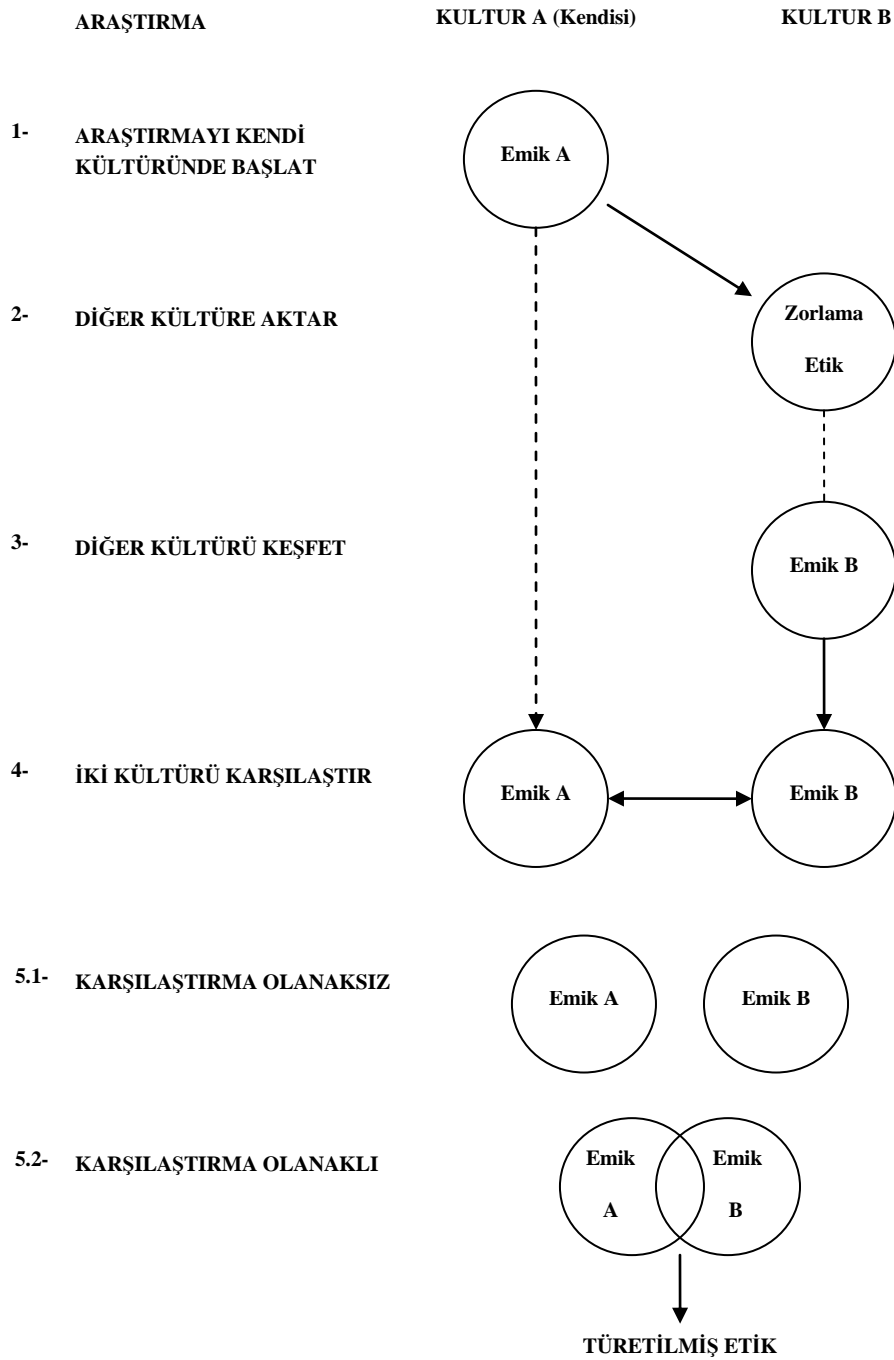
ARAŞTIRMA

KULTUR A (Kendisi)

KULTUR B

1- ARAŞTIRMAYI KENDİ KÜLTÜRÜNDE BAŞLAT

Emik A

2- DİĞER KÜLTÜRE AKTAR

Zorlama Etik

3- DİĞER KÜLTÜRÜ KEŞFET

Emik B

4- İKİ KÜLTÜRÜ KARŞILAŞTIR

Emik A

Emik B

5.1- KARŞILAŞTIRMA OLANAKSIZ

Emik A

Emik B

5.2- KARŞILAŞTIRMA OLANAKLI

Emik A

Emik B

TÜRETİLMİŞ ETİK